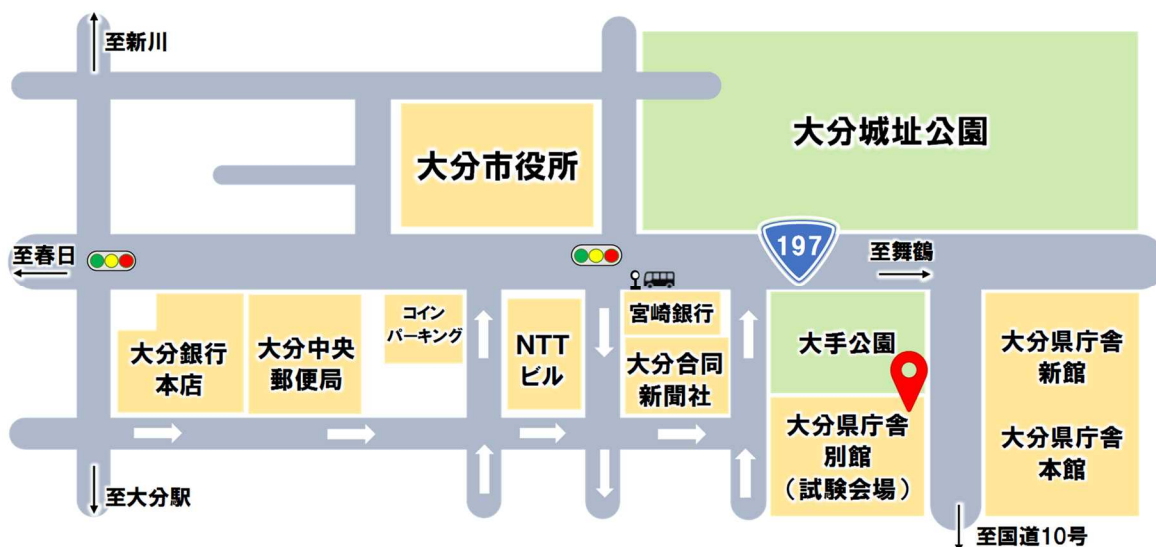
至新川

大分城址公園

大分市役所

197

至春日

至舞鶴

大分銀行本店

大分中央郵便局

コインパーキング

NTTビル

宮崎銀行

大分合同新聞社

大手公園

大分県庁舎新館

大分県庁舎別館（試験会場）

大分県庁舎本館

至大分駅

至国道10号